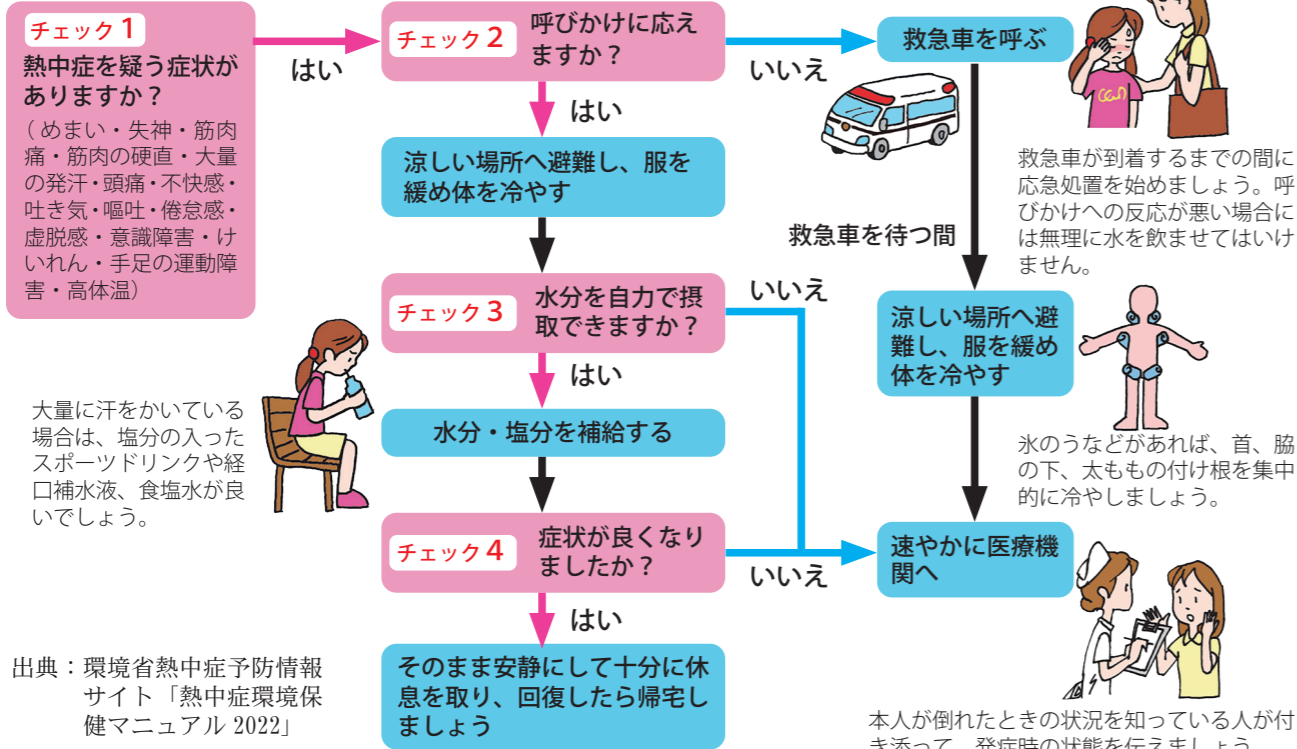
チェック1
熱中症を疑う症状がありますか？
（めまい・失神・筋肉痛・筋肉の硬直・大量の発汗・頭痛・不快感・吐き気・嘔吐・倦怠感・虚脱感・意識障害・けいれん・手足の運動障害・高体温）

はい

チェック2 呼びかけに応えますか？

いいえ

救急車を呼ぶ

はい

涼しい場所へ避難し、服を緩め体を冷やす

救急車が到着するまでの間に応急処置を始めましょう。呼びかけへの反応が悪い場合には無理に水を飲ませてはいけません。

救急車を待つ間

チェック3 水分を自力で摂取できますか？

いいえ

涼しい場所へ避難し、服を緩め体を冷やす

はい

大量に汗をかいている場合は、塩分の入ったスポーツドリンクや経口補水液、食塩水が良いでしょう。

水分・塩分を補給する

氷のうなどがあれば、首、脇の下、太ももの付け根を集中的に冷やしましょう。

チェック4 症状が良くなりましたか？

いいえ

速やかに医療機関へ

はい

そのまま安静にして十分に休息を取り、回復したら帰宅しましょう

出典：環境省熱中症予防情報サイト「熱中症環境保健マニュアル 2022」

本人が倒れたときの状況を知っている人が付き添って、発症時の状態を伝えましょう。